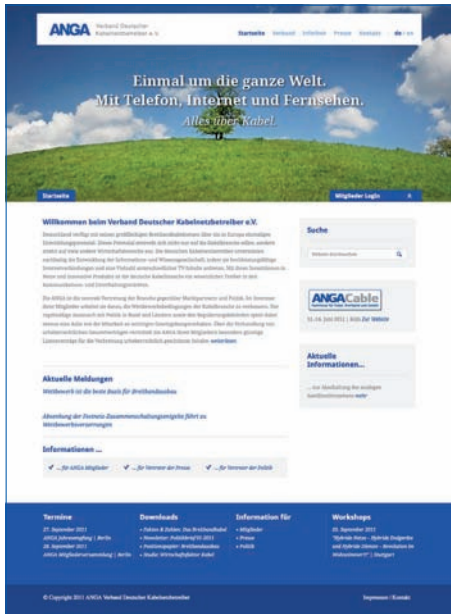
ANGA Verband Deutscher Kabelnetzbetreiber e.V.

Startseite | Verband | Infothek | Presse | Kontakt | de | en

Einmal um die ganze Welt.
Mit Telefon, Internet und Fernsehen.
Alles über Kabel.

Startseite

Mitglieder Login

Willkommen beim Verband Deutscher Kabelnetzbetreiber e.V.

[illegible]

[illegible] weiterlesen

Aktuelle Meldungen

Wettbewerb ist die beste Basis für Breitbandausbau

Abwendung der Deutsche Zusammenschaltungsentgelte führt zu Wettbewerbsverzerrungen

Informationen ...

...für ANGA Mitglieder | ...für Vertreter der Presse | ...für Vertreter der Politik

Suche

Website durchsuchen

ANGA Cable

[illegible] Zur Website

Aktuelle Informationen...

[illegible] mehr

Termine

27. September 2011
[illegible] | Berlin
28. September 2011
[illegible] | Berlin

Downloads

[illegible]

Information für

Mitglieder
Presse
Politik

Workshops

20. September 2011
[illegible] | Stuttgart

© Copyright 2011 ANGA Verband Deutscher Kabelnetzbetreiber

Impressum | Kontakt